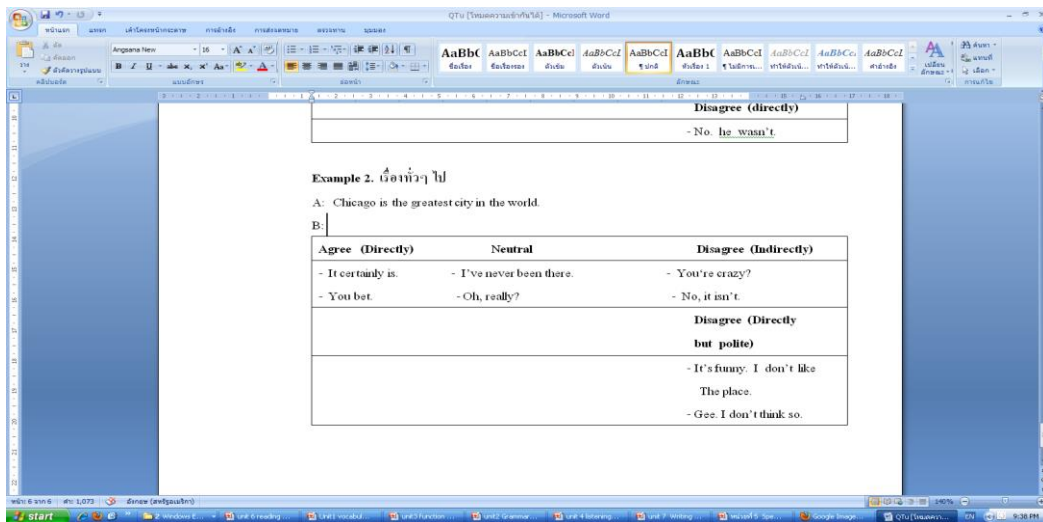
QTu [โหมดความเข้ากันได้] - Microsoft Word

หน้าแรก แทรก เค้าโครงหน้ากระดาษ การอ้างอิง การส่งจดหมาย ตรวจทาน มุมมอง

Angsana New 16

AaBbC AaBbCcI AaBbCcI AaBbCcI AaBbCcI AaBbCcI AaBbC AaBbCcI AaBbCcI AaBbCcI AaBbCcI

ชื่อเรื่อง ชื่อเรื่องรอง ตัวเน้น ตัวเน้น ¶ ปกติ หัวเรื่อง 1 ¶ ไม่มีการ... ทำให้เห็นเด่... ทำให้เห็นเด่... คำอ้างอิง

เปลี่ยนลักษณะ ค้นหา แทนที่ เลือก

คลิปบอร์ด แบบอักษร ย่อหน้า ลักษณะ การแก้ไข

| | | Disagree (directly) |
|---|---|---|
| | | - No. he wasn't. |

Example 2. เรื่องทั่วๆ ไป

A: Chicago is the greatest city in the world.

B:

| Agree (Directly) | Neutral | Disagree (Indirectly) |
|---|---|---|
| - It certainly is. | - I've never been there. | - You're crazy? |
| - You bet. | - Oh, really? | - No, it isn't. |
| | | Disagree (Directly but polite) |
| | | - It's funny. I don't like The place. - Gee. I don't think so. |

หน้า: 6 จาก 6 คำ: 1,073 อังกฤษ (สหรัฐอเมริกา)

140%

start Windows E... unit 6 reading Unit1 vocabul... unit3 function unit2 Grammar... Unit 4 listening... unit 7 Writing หน่วยที่ 5 Spe... Google Image... QTu [โหมดควา... EN 9:38 PM